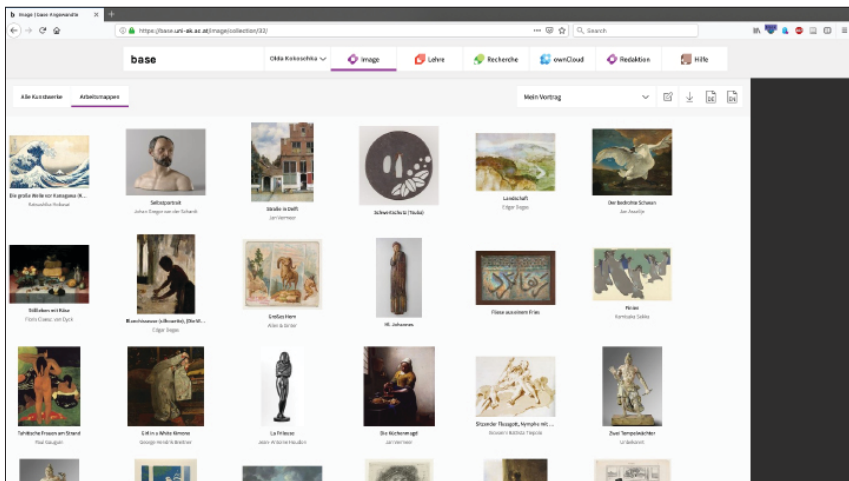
b Image | base Angewandte ×  +

https://base.uni-ak.ac.at/image/collection/32/

Search

base

Olda Kokoschka

Image

Lehre

Recherche

ownCloud

Redaktion

Hilfe

Alle Kunstwerke

Arbeitsmappen

Mein Vortrag

Die große Welle vor Kanagawa (K...
Katsushika Hokusai

Selbstportrait
Johan Gregor van der Schardt

Straße in Delft
Jan Vermeer

Schwertschutz (Tsuba)

Landschaft
Edgar Degas

Der bedrohte Schwan
Jan Asselijn

Stillleben mit Käse
Floris Claesz. van Dyck

Buechlerinnen (silhouette), [Die W...
Edgar Degas

Großes Herz
Allen & Ginter

Hl. Johannes

Fliese aus einem Fries

Fische
Kamisaka Sekka

Tahitische Frauen am Strand
Paul Gauguin

Girl in a White Kimono
George Hendrik Breitner

La Frileuse
Jean Antoine Houdon

Die Küchenmagd
Jan Vermeer

Sitzender Flussgott, Nymphe mit ...
Giovanni Battista Tiepolo

Zwei Tempelwächter
Unbekannt